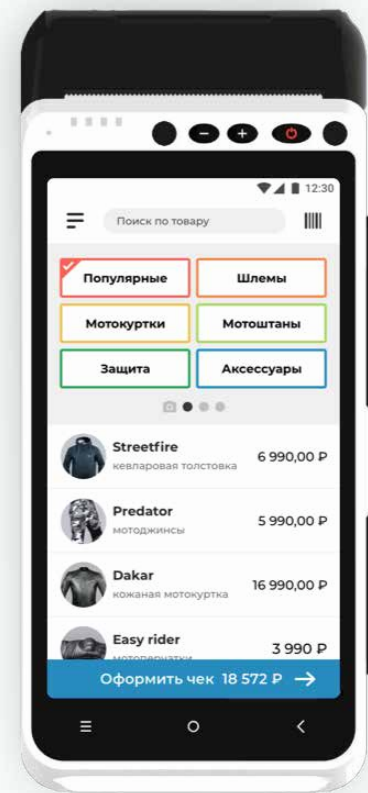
12:30

Поиск по товару

Популярные
Шлемы
Мотокуртки
Мотоштаны
Защита
Аксессуары

Streetfire
кевларовая толстовка
6 990,00 ₽

Predator
мотоджинсы
5 990,00 ₽

Dakar
кожаная мотокуртка
16 990,00 ₽

Easy rider
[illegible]
3 990 ₽

Оформить чек 18 572 ₽ →